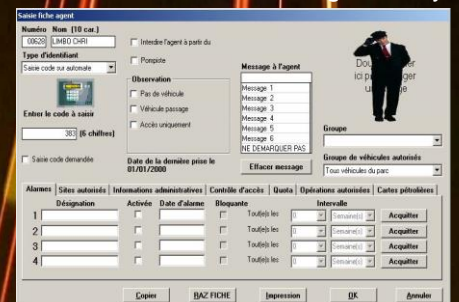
Saisie fiche agent

Numéro Nom (10 car.)
00628 LIMBO CHRI

Interdire l'agent à partir du

Type d'identifiant
Saisie code sur automate

Pompiste

Observation
Pas de véhicule
Véhicule passage
Accès uniquement

Entrer le code à saisir
363 (6 chiffres)

Saisie code demandée

Message à l'agent
Message 1
Message 2
Message 3
Message 4
Message 5
Message 6
NE DEMARQUER PAS

Dou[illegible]er ici p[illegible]ger u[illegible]ge

Groupe

Groupe de véhicules autorisés
Tous véhicules du parc

Date de la dernière prise le
01/01/2000

Effacer message

Alarmes | Sites autorisés | Informations administratives | Contrôle d'accès | Quota | Opérations autorisées | Cartes pétrolières

Désignation | Activée | Date d'alarme | Bloquante | | Intervalle

1 Tout(e)s les 0 Semaine(s) Acquitter
2 Tout(e)s les 0 Semaine(s) Acquitter
3 Tout(e)s les 0 Semaine(s) Acquitter
4 Tout(e)s les 0 Semaine(s) Acquitter

Copier RAZ FICHE Impression OK Annuler